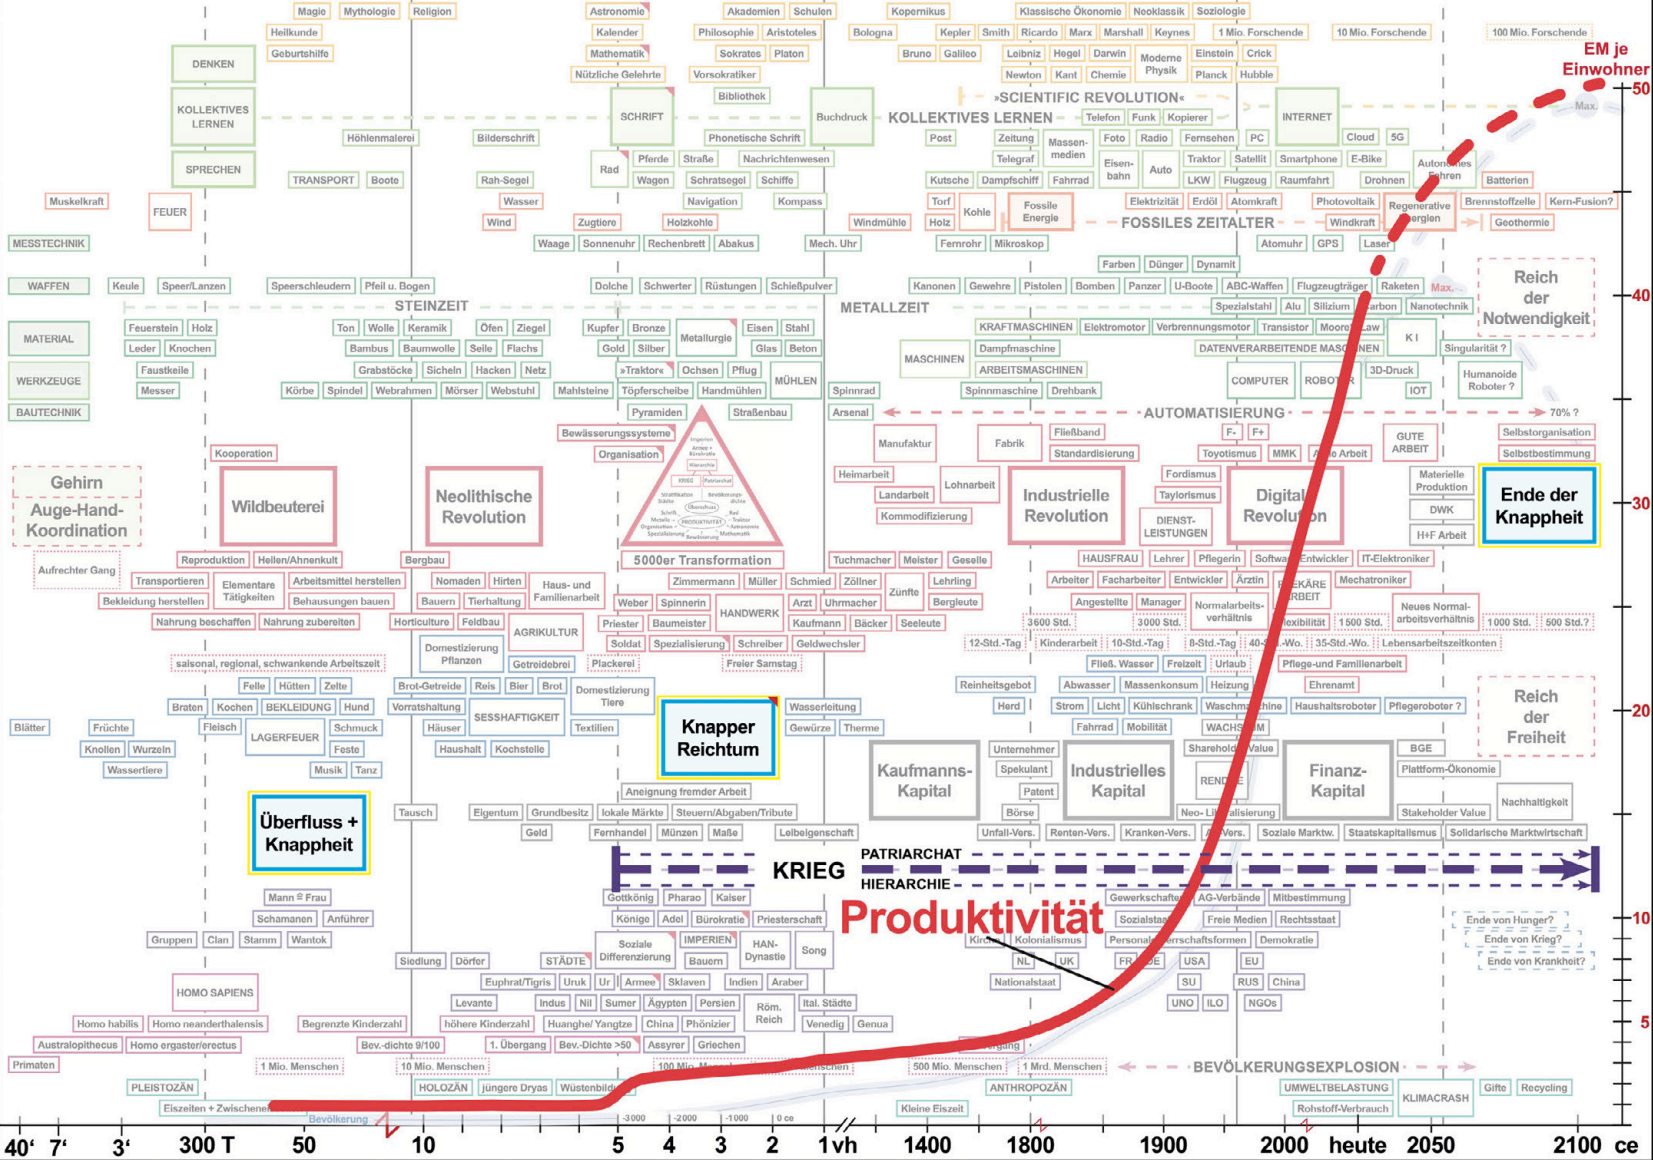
Magie Mythologie Religion Astronomie Akademien Schulen Kopernikus Klassische Ökonomie Neoklassik Soziologie
Heilkunde Kalender Philosophie Aristoteles Bologna Kepler Smith Ricardo Marx Marshall Keynes 1 Mio. Forschende 10 Mio. Forschende 100 Mio. Forschende
Geburtshilfe Mathematik Sokrates Platon Bruno Galileo Leibniz Hegel Darwin Moderne Physik Einstein Crick
DENKEN Nützliche Gelehrte Vorsokratiker Newton Kant Chemie Planck Hubble
EM je Einwohner
50
KOLLEKTIVES LERNEN Bibliothek »SCIENTIFIC REVOLUTION«
SCHRIFT Buchdruck KOLLEKTIVES LERNEN Telefon Funk Kopierer INTERNET Max.
Höhlenmalerei Bilderschrift Phonetische Schrift Post Zeitung Massenmedien Foto Radio Fernsehen PC Cloud 5G
SPRECHEN Pferde Straße Nachrichtenwesen Telegraf Eisenbahn Auto Traktor Satellit Smartphone E-Bike Autonomes Fahren
TRANSPORT Boote Rah-Segel Rad Wagen Schratsegel Schiffe Kutsche Dampfschiff Fahrrad LKW Flugzeug Raumfahrt Drohnen Batterien
Muskelkraft Wasser Navigation Kompass Torf Kohle Fossile Energie Elektrizität Erdöl Atomkraft Photovoltaik Regenerative Energien Brennstoffzelle Kern-Fusion?
FEUER Wind Zugtiere Holzkohle Windmühle Holz FOSSILES ZEITALTER Windkraft Geothermie
MESSTECHNIK Waage Sonnenuhr Rechenbrett Abakus Mech. Uhr Fernrohr Mikroskop Atomuhr GPS Laser
Farben Dünger Dynamit Reich der Notwendigkeit
WAFFEN Keule Speer/Lanzen Speerschleudern Pfeil u. Bogen Dolche Schwerter Rüstungen Schießpulver Kanonen Gewehre Pistolen Bomben Panzer U-Boote ABC-Waffen Flugzeugträger Raketen Max.
STEINZEIT METALLZEIT Spezialstahl Alu Silizium Carbon Nanotechnik
40
MATERIAL Feuerstein Holz Ton Wolle Keramik Öfen Ziegel Kupfer Bronze Metallurgie Eisen Stahl KRAFTMASCHINEN Elektromotor Verbrennungsmotor Transistor Moore's Law KI
Leder Knochen Bambus Baumwolle Seile Flachs Gold Silber Glas Beton MASCHINEN Dampfmaschine DATENVERARBEITENDE MASCHINEN Singularität ?
WERKZEUGE Faustkeile Grabstöcke Sicheln Hacken Netz »Traktor« Ochsen Pflug MÜHLEN ARBEITSMASCHINEN COMPUTER ROBOTER 3D-Druck Humanoide Roboter ?
BAUTECHNIK Messer Körbe Spindel Webrahmen Mörser Webstuhl Mahlsteine Töpferscheibe Handmühlen Spinnrad Spinnmaschine Drehbank IOT
Pyramiden Straßenbau Arsenal AUTOMATISIERUNG 70% ?
Bewässerungssysteme Fließband F- F+ GUTE ARBEIT Selbstorganisation
Kooperation Organisation Manufaktur Fabrik Standardisierung Toyotismus MMK Agile Arbeit Selbstbestimmung
Gehirn Auge-Hand-Koordination Wildbeuterei Neolithische Revolution Heimarbeit Lohnarbeit Fordismus Materielle Produktion Ende der Knappheit
Landarbeit Industrielle Revolution Taylorismus Digitale Revolution DWK
30
Kommodifizierung DIENST-LEISTUNGEN H+F Arbeit
Reproduktion Hellen/Ahnenkult Bergbau 5000er Transformation Tuchmacher Meister Geselle HAUSFRAU Lehrer Pflegerin Software-Entwickler IT-Elektroniker
Aufrechter Gang Transportieren Elementare Tätigkeiten Arbeitsmittel herstellen Nomaden Hirten Haus- und Familienarbeit Zimmermann Müller Schmied Zöllner Zünfte Lehrling Arbeiter Facharbeiter Entwickler Ärztin PREKÄRE ARBEIT Mechatroniker
Bekleidung herstellen Behausungen bauen Bauern Tierhaltung Weber Spinnerin HANDWERK Arzt Uhrmacher Bergleute Angestellte Manager Normalarbeitsverhältnis Neues Normalarbeitsverhältnis
Nahrung beschaffen Nahrung zubereiten Horticulture Feldbau Priester Baumeister Kaufmann Bäcker Seeleute 3600 Std. 3000 Std. Flexibilität 1500 Std. 1000 Std. 500 Std.?
AGRIKULTUR Soldat Spezialisierung Schreiber Geldwechsler 12-Std.-Tag Kinderarbeit 10-Std.-Tag 8-Std.-Tag 40-Std.-Wo. 35-Std.-Wo. Lebensarbeitszeitkonten
saisonal, regional, schwankende Arbeitszeit Domestizierung Pflanzen Getreidebrei Plackerei Freier Samstag Fließ. Wasser Freizeit Urlaub Pflege-und Familienarbeit
Felle Hütten Zelte Brot-Getreide Reis Bier Brot Domestizierung Tiere Reinheitsgebot Abwasser Massenkonsum Heizung Ehrenamt Reich der Freiheit
Braten Kochen BEKLEIDUNG Hund Vorratshaltung SESSHAFTIGKEIT Wasserleitung Herd Strom Licht Kühlschrank Waschmaschine Haushaltsroboter Pflegeroboter ?
Blätter Früchte Fleisch LAGERFEUER Schmuck Häuser Textilien Knapper Reichtum Gewürze Therme Fahrrad Mobilität WACHSTUM
20
Knollen Wurzeln Feste Haushalt Kochstelle Unternehmer Shareholder Value BGE
Wassertiere Musik Tanz Kaufmanns-Kapital Spekulant Industrielles Kapital RENDITE Finanz-Kapital Plattform-Ökonomie
Überfluss + Knappheit Aneignung fremder Arbeit Patent
Tausch Eigentum Grundbesitz lokale Märkte Steuern/Abgaben/Tribute Börse Neo-Liberalisierung Stakeholder Value Nachhaltigkeit
Geld Fernhandel Münzen Maße Leibeigenschaft Unfall-Vers. Renten-Vers. Kranken-Vers. A-Vers. Soziale Marktw. Staatskapitalismus Solidarische Marktwirtschaft
KRIEG PATRIARCHAT HIERARCHIE
Mann ≠ Frau Gottkönig Pharao Kaiser Gewerkschaften AG-Verbände Mitbestimmung
Schamanen Anführer Könige Adel Bürokratie Priesterschaft Produktivität Sozialstaat Freie Medien Rechtsstaat Ende von Hunger?
10
Gruppen Clan Stamm Wantok Soziale Differenzierung IMPERIEN HAN-Dynastie Song Kirche Kolonialismus Personal Herrschaftsformen Demokratie Ende von Krieg?
Siedlung Dörfer STÄDTE Bauern NL UK FR DE USA EU Ende von Krankheit?
HOMO SAPIENS Euphrat/Tigris Uruk Ur Armee Sklaven Indien Araber Nationalstaat SU RUS China
Levante Indus Nil Sumer Ägypten Persien Röm. Reich Ital. Städte UNO ILO NGOs
Homo habilis Homo neanderthalensis Begrenzte Kinderzahl höhere Kinderzahl Huanghe/Yangtze China Phönizier Venedig Genua
5
Australopithecus Homo ergaster/erectus Bev.-dichte 9/100 1. Übergang Bev.-Dichte >50 Assyrer Griechen Übergang
Primaten 1 Mio. Menschen 10 Mio. Menschen 100 Mio. Menschen Menschen 500 Mio. Menschen 1 Mrd. Menschen BEVÖLKERUNGSEXPLOSION
PLEISTOZÄN HOLOZÄN jüngere Dryas Wüstenbildung ANTHROPOZÄN UMWELTBELASTUNG KLIMACRASH Gifte Recycling
Eiszeiten + Zwischeneiszeiten Bevölkerung -3000 -2000 -1000 0 ce Kleine Eiszeit Rohstoff-Verbrauch
40‘ 7‘ 3‘ 300 T 50 10 5 4 3 2 1 vh 1400 1800 1900 2000 heute 2050 2100 ce